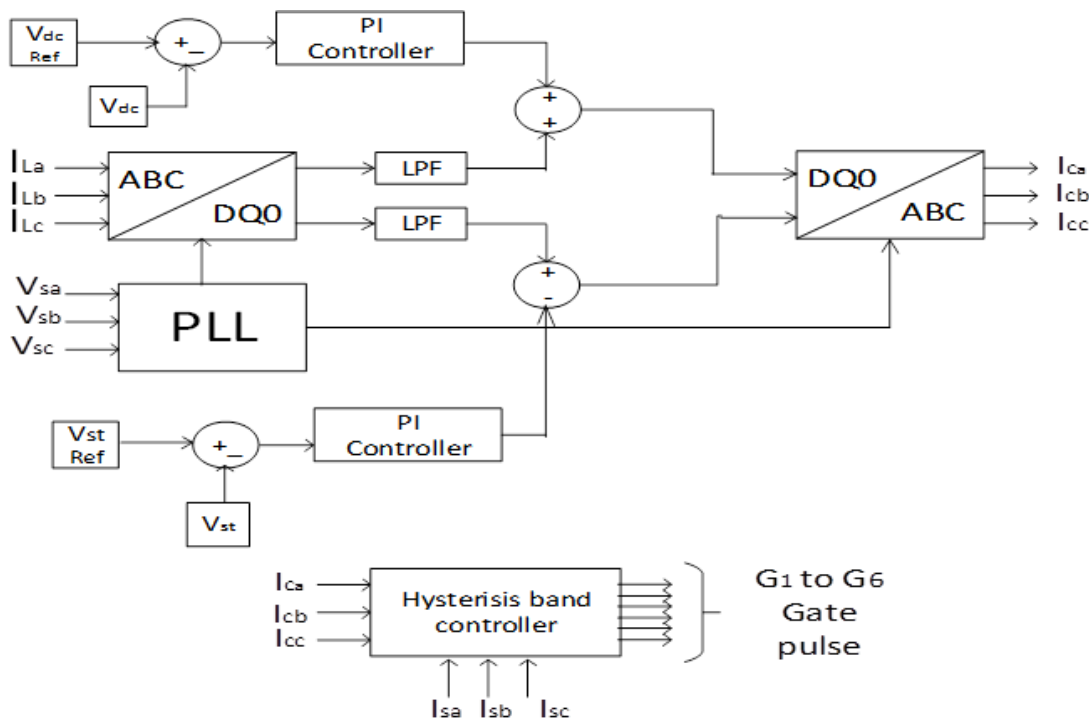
$V_{dc}$ Ref

+ _

PI Controller

$V_{dc}$

+ +

$I_{La}$
$I_{Lb}$
$I_{Lc}$

ABC DQ0

LPF

LPF

DQ0 ABC

$I_{ca}$
$I_{cb}$
$I_{cc}$

+ -

$V_{sa}$
$V_{sb}$
$V_{sc}$

PLL

$V_{st}$ Ref

+ _

PI Controller

$V_{st}$

$I_{ca}$
$I_{cb}$
$I_{cc}$

Hysterisis band controller

$I_{sa}$ $I_{sb}$ $I_{sc}$

$G_1$ to $G_6$ Gate pulse